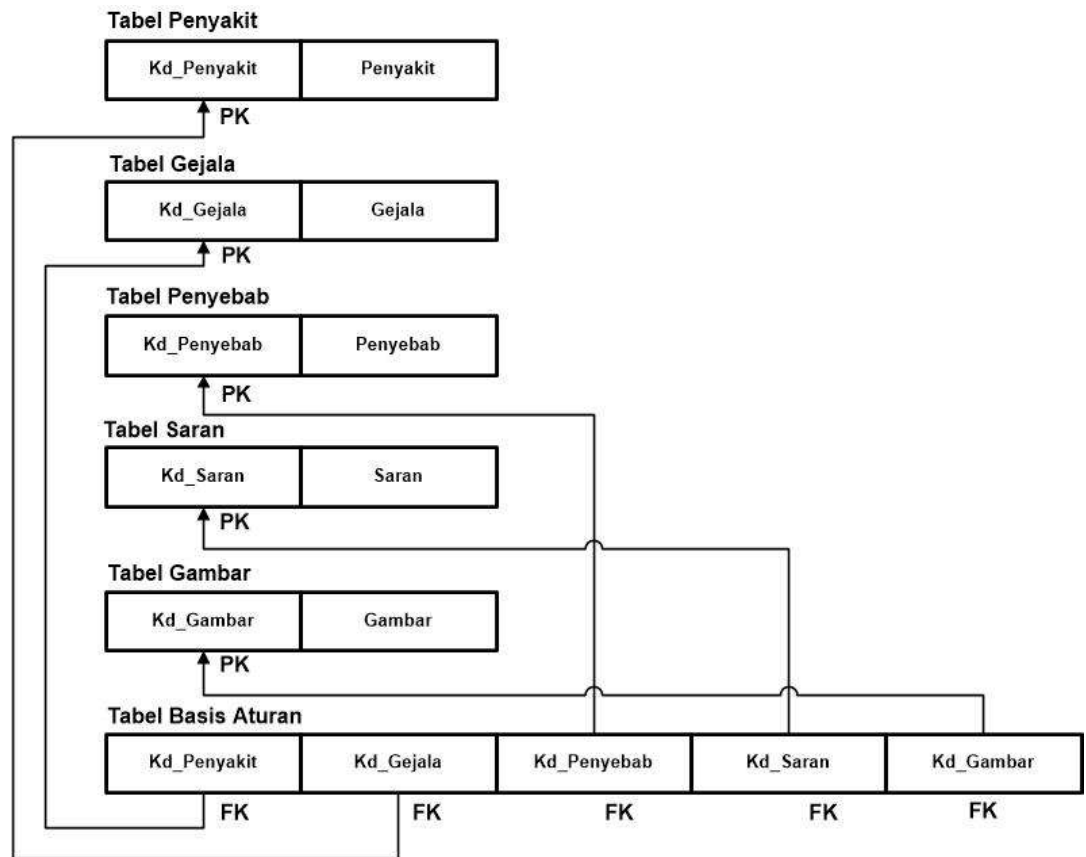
Tabel Penyakit

| Kd_Penyakit | Penyakit |
|---|---|

PK

Tabel Gejala

| Kd_Gejala | Gejala |
|---|---|

PK

Tabel Penyebab

| Kd_Penyebab | Penyebab |
|---|---|

PK

Tabel Saran

| Kd_Saran | Saran |
|---|---|

PK

Tabel Gambar

| Kd_Gambar | Gambar |
|---|---|

PK

Tabel Basis Aturan

| Kd_Penyakit | Kd_Gejala | Kd_Penyebab | Kd_Saran | Kd_Gambar |
|---|---|---|---|---|

FK FK FK FK FK